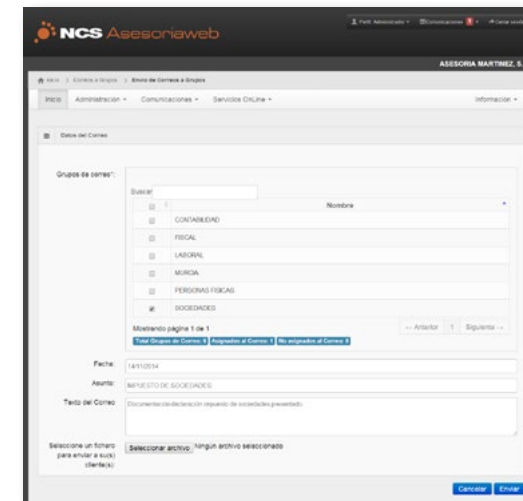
NCS Asesoriaweb

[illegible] Comunicaciones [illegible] Cerrar sesión

ASESORIA MARTINEZ, S.

Inicio > Correo a Grupos > Envío de Correos a Grupos

Inicio Administración Comunicaciones Servicios OnLine Información

Datos del Correo

Grupos de correo*:

Buscar

| | Nombre |
|---|---|
| | CONTABILIDAD |
| | FISCAL |
| | LABORAL |
| | MURCIA |
| | PERSONAS FISICAS |
| | SOCIEDADES |

Mostrando página 1 de 1

← Anterior 1 Siguiente →

Total Grupos de Correo: 6 Asignados al Correo: 1 No asignados al Correo: 5

Fecha: 14/11/2014

Asunto: IMPUESTO DE SOCIEDADES

Texto del Correo: Documentación declaración impuesto de sociedades presentado.

Seleccione un fichero para enviar a su(s) cliente(s): Seleccionar archivo Ningún archivo seleccionado

Cancelar Enviar